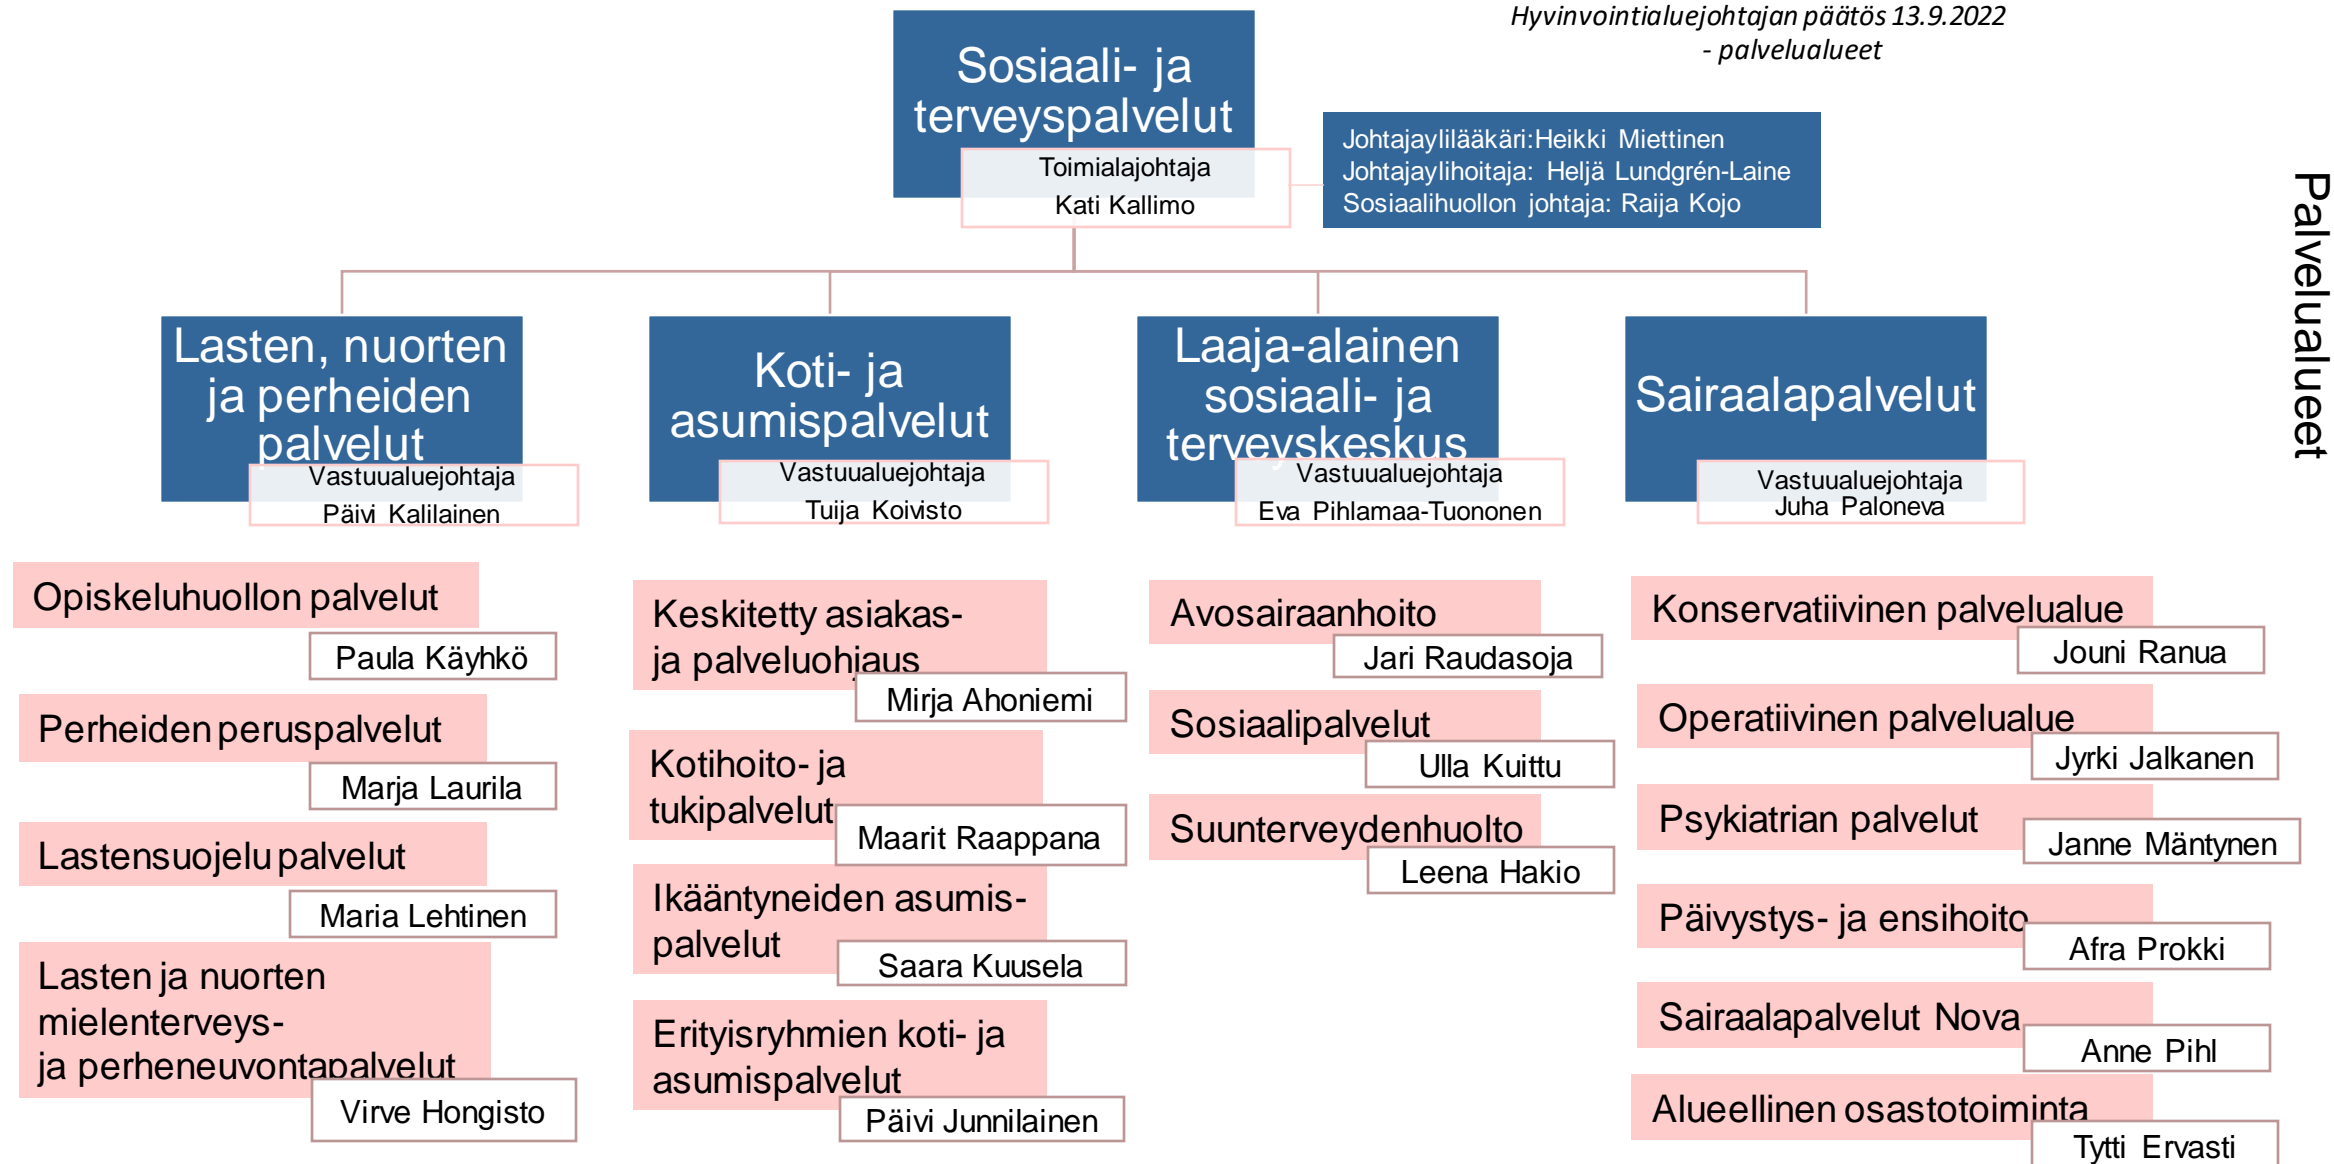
Hyvinvointialuejohtajan päätös 13.9.2022
- palvelualueet

Sosiaali- ja terveyspalvelut
Toimialajohtaja
Kati Kallimo

Johtajaylilääkäri:Heikki Miettinen
Johtajaylihoitaja: Heljä Lundgrén-Laine
Sosiaalihuollon johtaja: Raija Kojo

Palvelualueet

Lasten, nuorten ja perheiden palvelut
Vastuualuejohtaja
Päivi Kalilainen

Opiskeluhuollon palvelut
Paula Käyhkö

Perheiden peruspalvelut
Marja Laurila

Lastensuojelu palvelut
Maria Lehtinen

Lasten ja nuorten mielenterveys- ja perheneuvontapalvelut
Virve Hongisto

Koti- ja asumispalvelut
Vastuualuejohtaja
Tuija Koivisto

Keskitetty asiakas- ja palveluohjaus
Mirja Ahoniemi

Kotihoito- ja tukipalvelut
Maarit Raappana

Ikääntyneiden asumis- palvelut
Saara Kuusela

Erityisryhmien koti- ja asumispalvelut
Päivi Junnilainen

Laaja-alainen sosiaali- ja terveyskeskus
Vastuualuejohtaja
Eva Pihlamaa-Tuononen

Avosairaanhoito
Jari Raudasoja

Sosiaalipalvelut
Ulla Kuittu

Suunterveydenhuolto
Leena Hakio

Sairaalapalvelut
Vastuualuejohtaja
Juha Paloneva

Konservatiivinen palvelualue
Jouni Ranua

Operatiivinen palvelualue
Jyrki Jalkanen

Psykiatrian palvelut
Janne Mäntynen

Päivystys- ja ensihoito
Afra Prokki

Sairaalapalvelut Nova
Anne Pihl

Alueellinen osastotoiminta
Tytti Ervasti